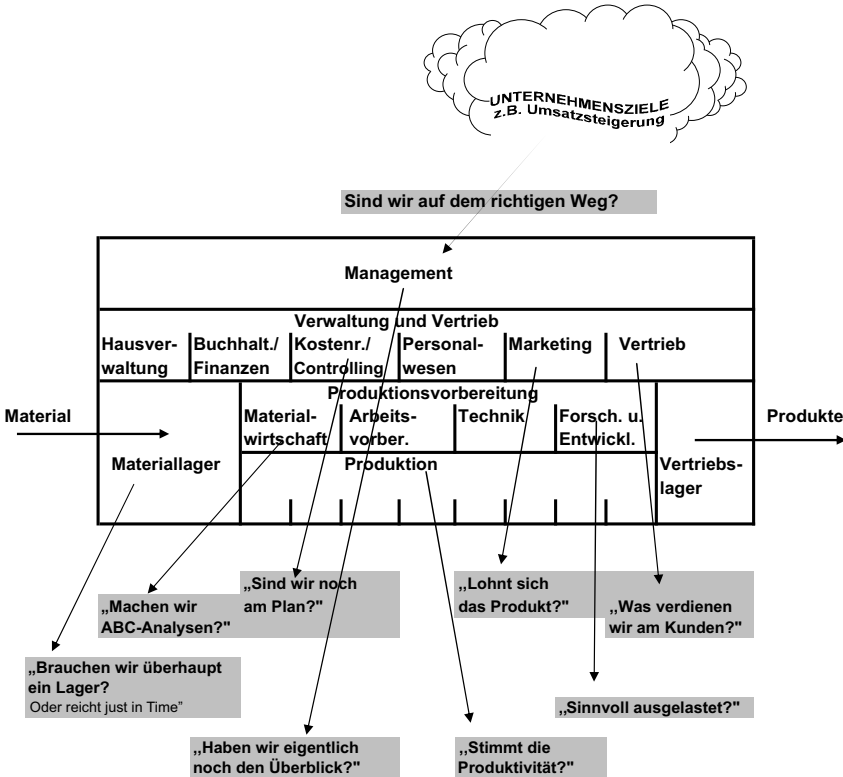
UNTERNEHMENSZIELE
z.B. Umsatzsteigerung

Sind wir auf dem richtigen Weg?

Management

Verwaltung und Vertrieb

Hausverwaltung

Buchhalt./ Finanzen

Kostenr./ Controlling

Personalwesen

Marketing

Vertrieb

Produktionsvorbereitung

Material

Materialwirtschaft

Arbeitsvorber.

Technik

Forsch. u. Entwickl.

Produkte

Materiallager

Produktion

Vertriebslager

„Sind wir noch am Plan?"

„Machen wir ABC-Analysen?"

„Lohnt sich das Produkt?"

„Was verdienen wir am Kunden?"

„Brauchen wir überhaupt ein Lager?
Oder reicht just in Time"

„Sinnvoll ausgelastet?"

„Haben wir eigentlich noch den Überblick?"

„Stimmt die Produktivität?"